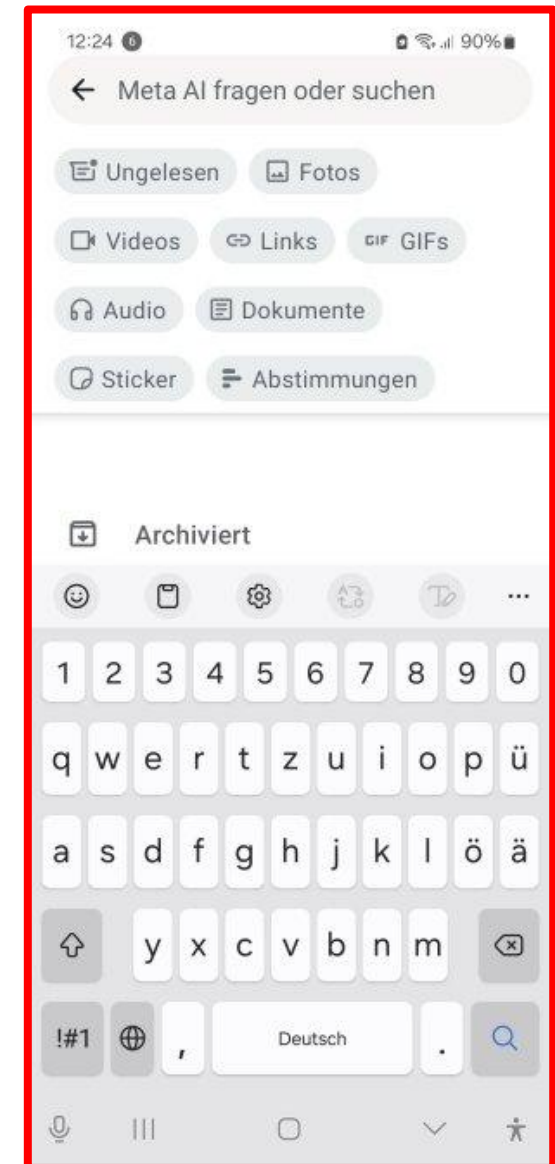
12:24 6 90%

← Meta AI fragen oder suchen

Ungelesen
Fotos
Videos
Links
GIF GIFs
Audio
Dokumente
Sticker
Abstimmungen

Archiviert

...

1 2 3 4 5 6 7 8 9 0
q w e r t z u i o p ü
a s d f g h j k l ö ä
y x c v b n m
!#1 , Deutsch .